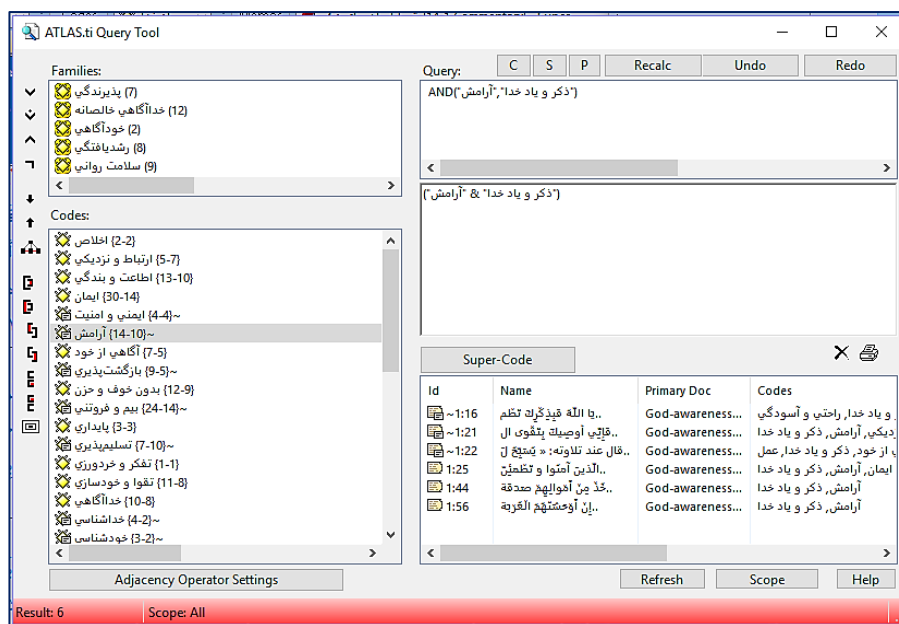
ATLAS.ti Query Tool

Families:
پذیرندگی (7)
خداآگاهی خالصانه (12)
خودآگاهی (2)
رشدیافتگی (8)
سلامت روانی (9)

Codes:
اخلاص {2-2}
ارتباط و نزدیکی {5-7}
اطاعت و بندگی {13-10}
ایمان {30-14}
ایمنی و امنیت {4-4}~
آرامش {14-10}~
آگاهی از خود {7-5}
بازگشت‌پذیری {9-5}~
بدون خوف و حزن {12-9}
بیم و فروتنی {24-14}~
پایداری {3-3}
تسلیم‌پذیری {7-10}~
تفکر و خردورزی {1-1}
تقوا و خودسازی {11-8}
خداآگاهی {10-8}
خداشناسی {4-2}~
خودشناسی {3-2}~

Adjacency Operator Settings

Query:
C S P Recalc Undo Redo

AND("ذکر و یاد خدا","آرامش")

("ذکر و یاد خدا" & "آرامش")

Super-Code

| Id | Name | Primary Doc | Codes |
|---|---|---|---|
| ~1:16 | ..يا اللّه فيذكرك تظم | God-awareness... | ...و یاد خدا, راحتی و آسودگی |
| ~1:21 | ..فإني أوصيك بتقوى ال | God-awareness... | ...دیکی, آرامش, ذکر و یاد خدا |
| ~1:22 | ..قال عند تلاوته: « يُسبّح ل | God-awareness... | ...ی از خود, ذکر و یاد خدا, عمل |
| 1:25 | ..الذين آمنوا و تطمئن | God-awareness... | ...ایمان, آرامش, ذکر و یاد خدا |
| 1:44 | ..خُذْ مِنْ أَموالِهِمْ صدقة | God-awareness... | آرامش, ذکر و یاد خدا |
| 1:56 | ..إنْ أوحشتهم الغربة | God-awareness... | آرامش, ذکر و یاد خدا |

Refresh Scope Help

Result: 6 Scope: All